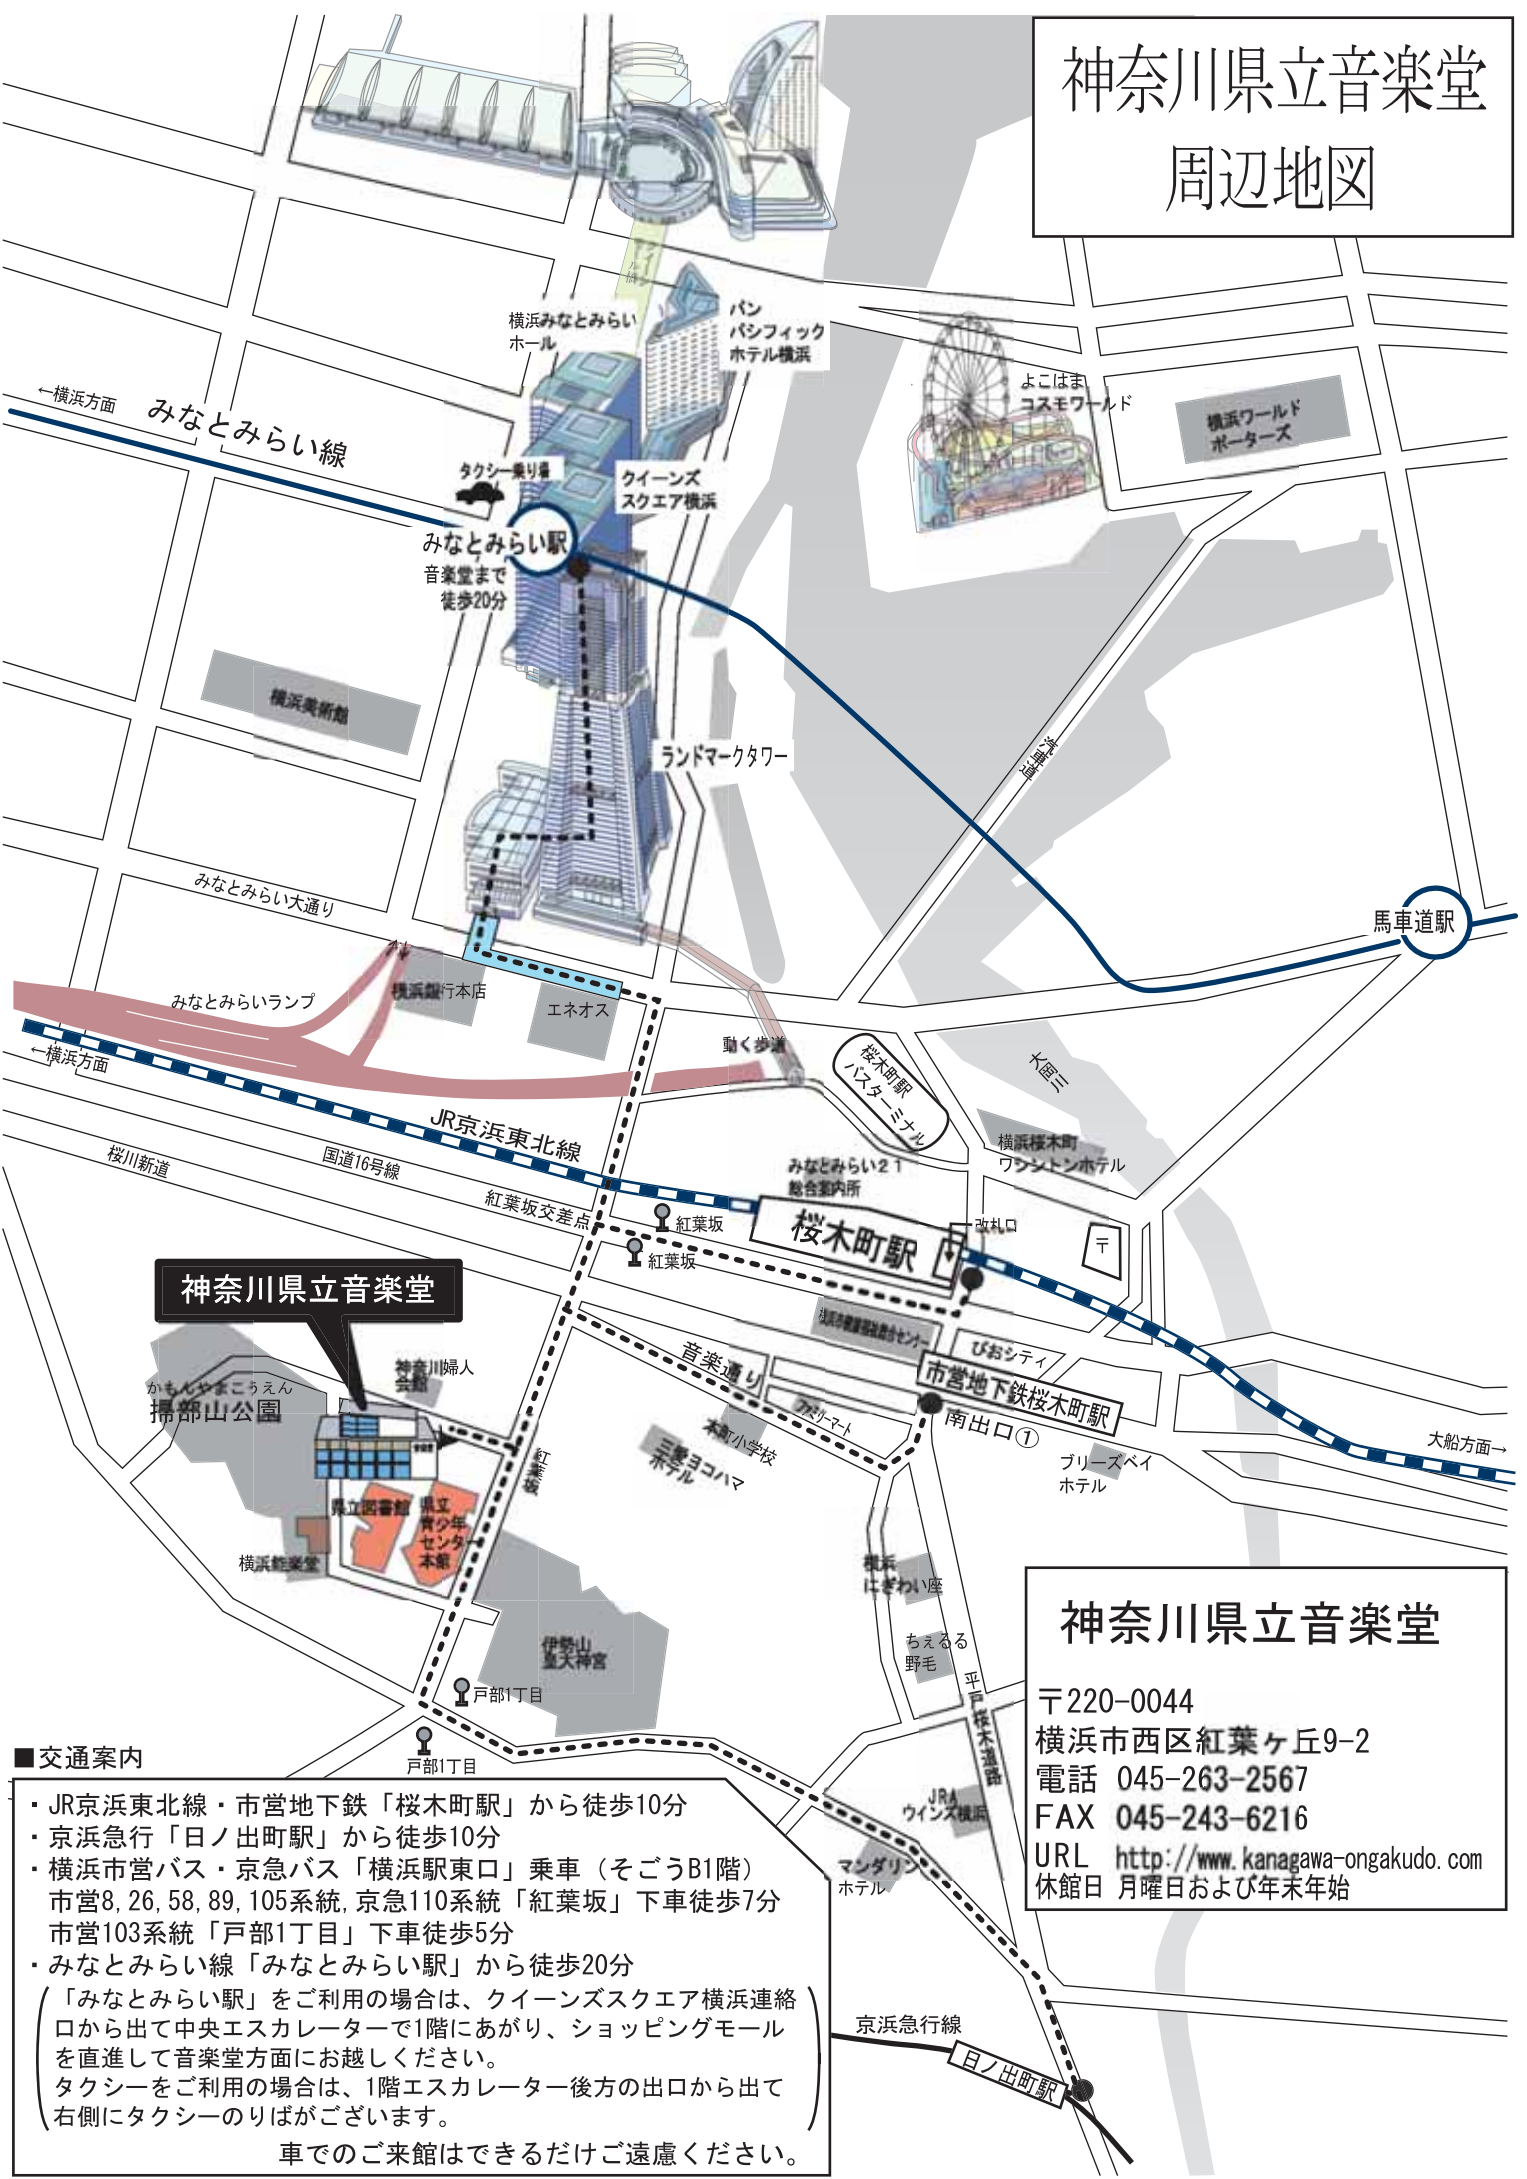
神奈川県立音楽堂
周辺地図

横浜みなとみらいホール

パン パシフィック ホテル横浜

よこはま コスモワールド

横浜ワールドポーターズ

←横浜方面

みなとみらい線

タクシー乗り場

クイーンズ スクエア横浜

みなとみらい駅

音楽堂まで徒歩20分

横浜美術館

ランドマークタワー

汽車道

馬車道駅

みなとみらい大通り

みなとみらいランプ

横浜銀行本店

エネオス

動く歩道

桜木町駅バスターミナル

大岡川

←横浜方面

JR京浜東北線

横浜桜木町ワシントンホテル

桜川新道

国道16号線

みなとみらい21総合案内所

紅葉坂交差点

紅葉坂

桜木町駅

改札口

紅葉坂

神奈川県立音楽堂

ぴおシティ

音楽通り

市営地下鉄桜木町駅

神奈川婦人会館

かもんやまこうえん
掃部山公園

ファミリーマート

本町小学校

南出口①

三春ヨコハマホテル

大船方面→

ブリーズベイホテル

紅葉坂

県立図書館

県立青少年センター本館

横浜能楽堂

横浜にぎわい座

ちぇるる野毛

伊勢山皇大神宮

平戸桜木道路

戸部1丁目

■交通案内

戸部1丁目

JRAウインズ横浜

神奈川県立音楽堂

〒220-0044
横浜市西区紅葉ヶ丘9-2
電話 045-263-2567
FAX 045-243-6216
URL http://www.kanagawa-ongakudo.com
休館日 月曜日および年末年始

マンダリンホテル

・JR京浜東北線・市営地下鉄「桜木町駅」から徒歩10分
・京浜急行「日ノ出町駅」から徒歩10分
・横浜市営バス・京急バス「横浜駅東口」乗車（そごうB1階）
市営8, 26, 58, 89, 105系統, 京急110系統「紅葉坂」下車徒歩7分
市営103系統「戸部1丁目」下車徒歩5分
・みなとみらい線「みなとみらい駅」から徒歩20分
「みなとみらい駅」をご利用の場合は、クイーンズスクエア横浜連絡口から出て中央エスカレーターで1階にあがり、ショッピングモールを直進して音楽堂方面にお越しください。
タクシーをご利用の場合は、1階エスカレーター後方の出口から出て右側にタクシーのりばがございます。
車でのご来館はできるだけご遠慮ください。

京浜急行線

日ノ出町駅